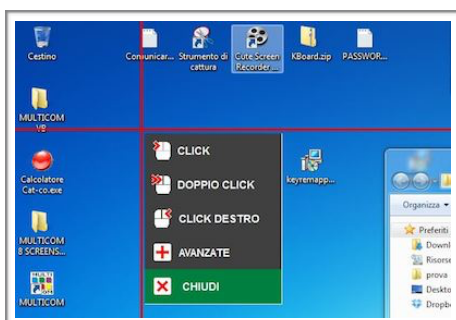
Cestino

Comunicar...

Strumento di cattura

Cute Screen Recorder ...

KBoard.zip

PASSWOR...

MULTICOM V8

Calcolatore Cat-co.exe

MULTICOM 8 SCREENS...

MULTICOM

CLICK

DOPPIO CLICK

CLICK DESTRO

AVANZATE

CHIUDI

keyremapp...

Organizza

Preferiti

Downl

Risorse

prova

Deskto

Dropbo